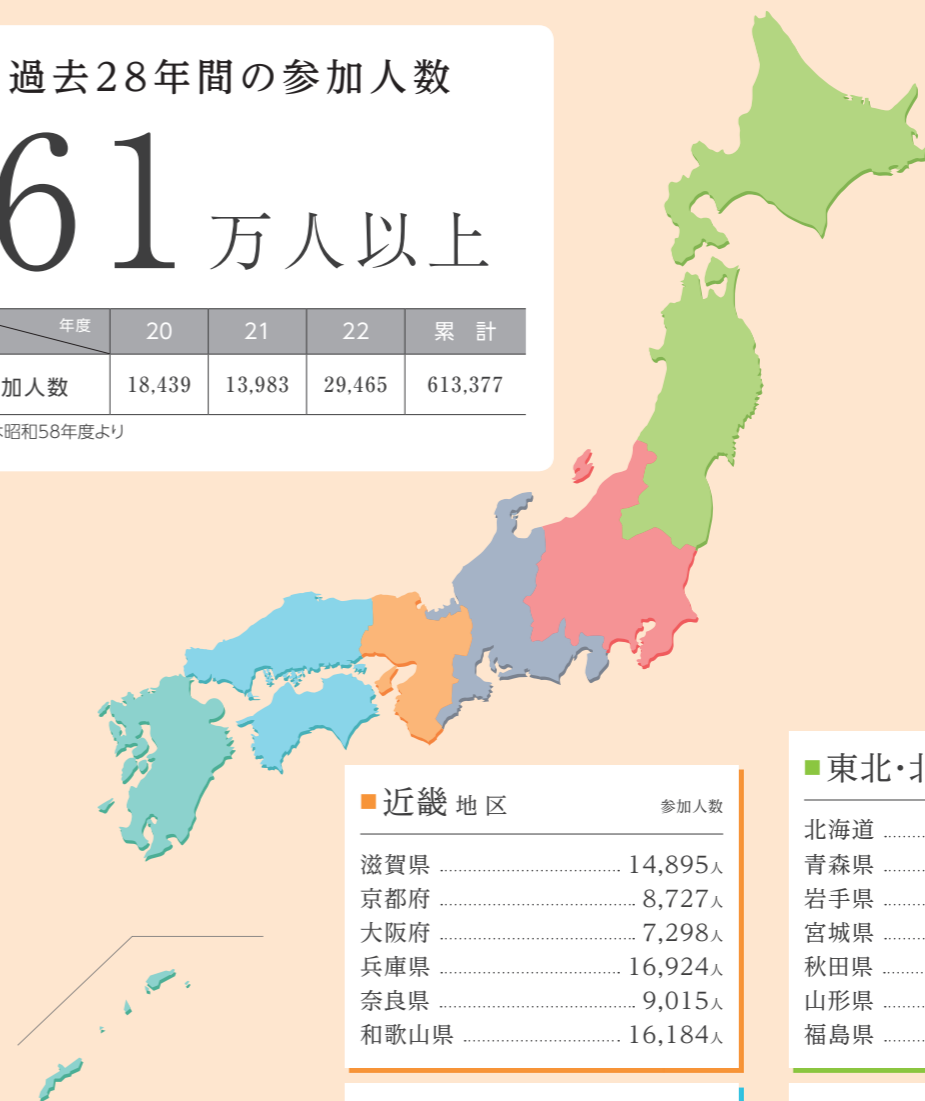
過去28年間の参加人数

61万人以上

| 年度 | 20 | 21 | 22 | 累　計 |
|---|---|---|---|---|
| 加人数 | 18,439 | 13,983 | 29,465 | 613,377 |

※昭和58年度より

■近畿地区　参加人数

滋賀県 14,895人
京都府 8,727人
大阪府 7,298人
兵庫県 16,924人
奈良県 9,015人
和歌山県 16,184人

■東北・北

北海道
青森県
岩手県
宮城県
秋田県
山形県
福島県